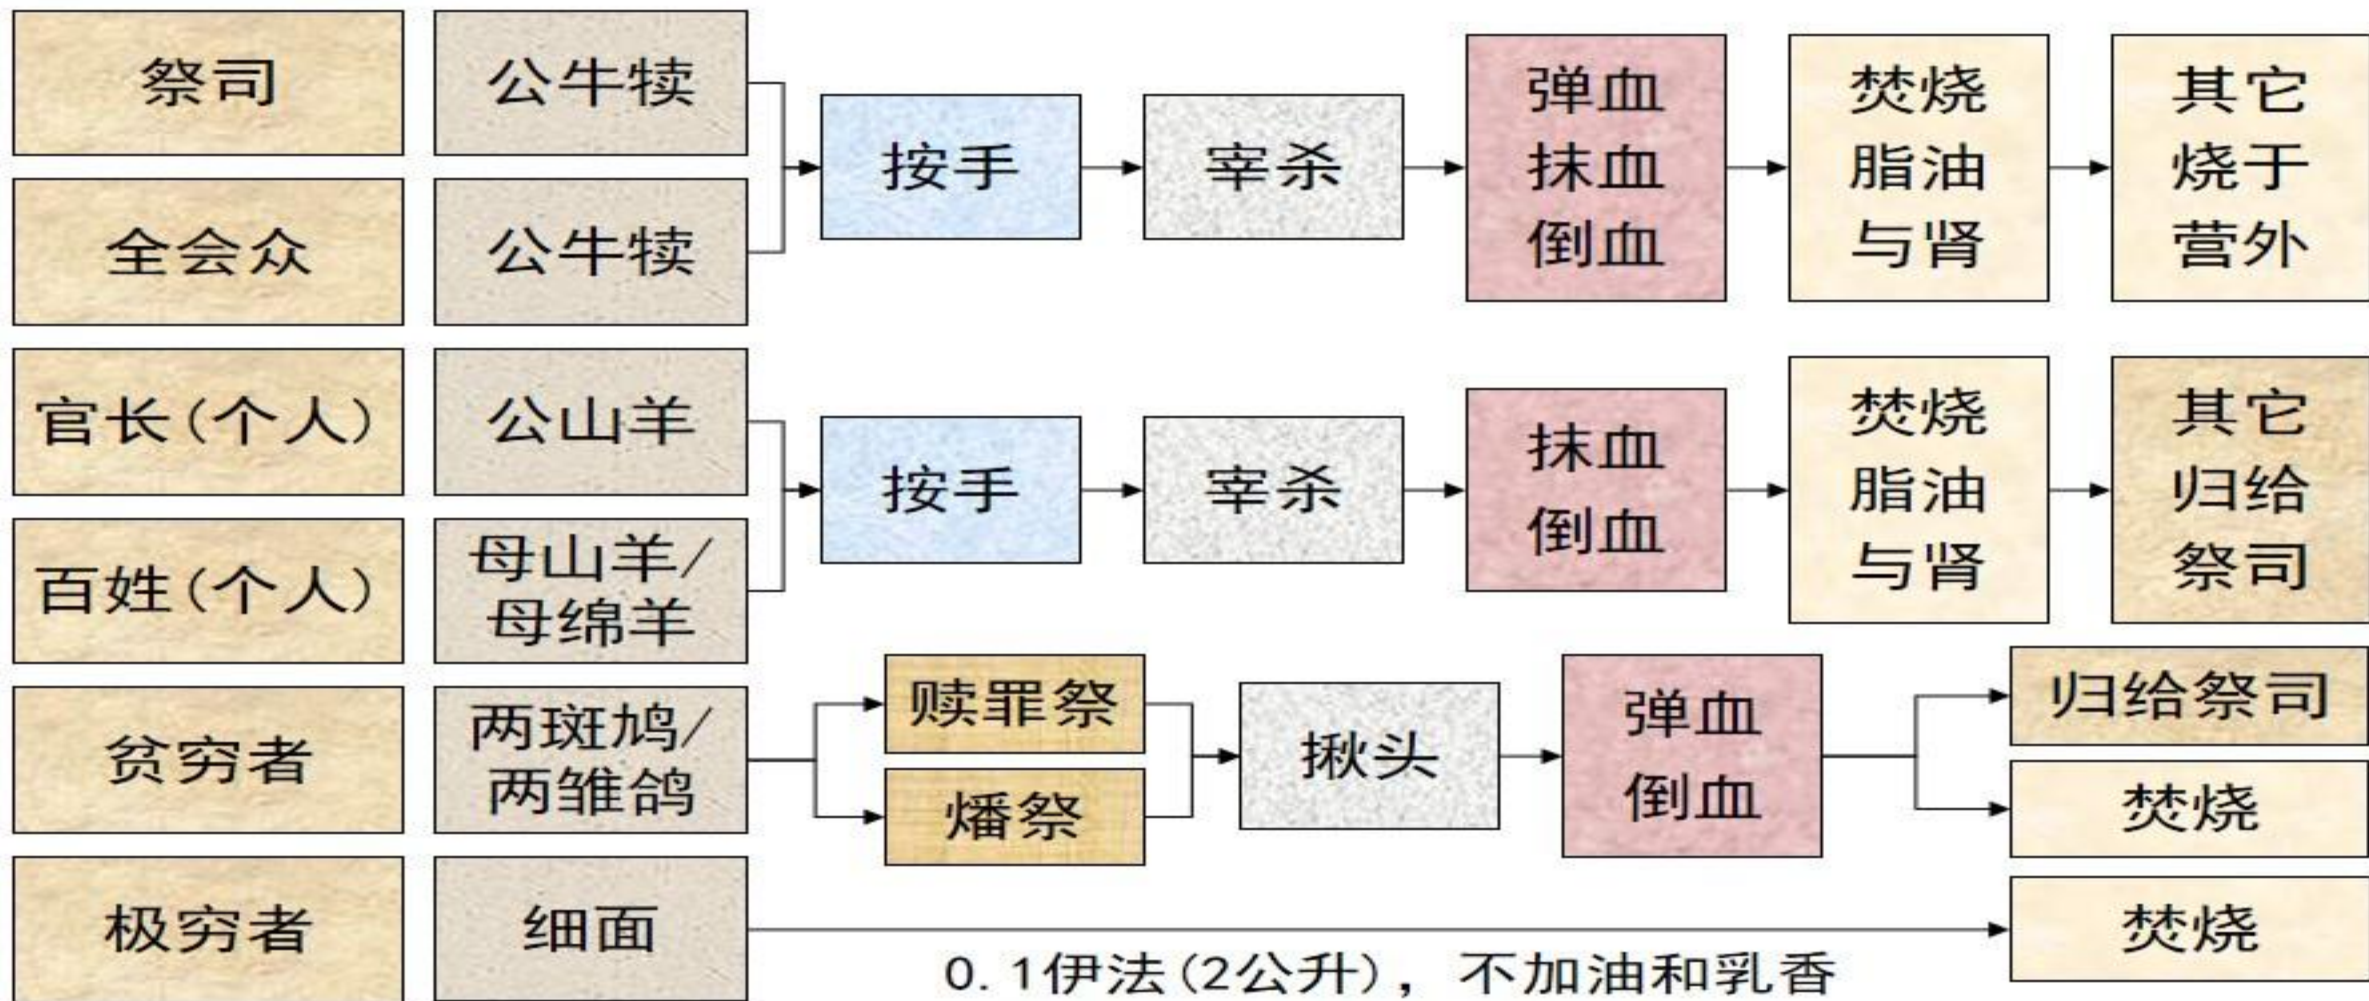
祭司

公牛犊

全会众

公牛犊

按手

宰杀

弹血
抹血
倒血

焚烧
脂油
与肾

其它
烧于
营外

官长（个人）

公山羊

百姓（个人）

母山羊/
母绵羊

按手

宰杀

抹血
倒血

焚烧
脂油
与肾

其它
归给
祭司

贫穷者

两斑鸠/
两雏鸽

赎罪祭

燔祭

揪头

弹血
倒血

归给祭司

焚烧

极穷者

细面

0.1伊法（2公升），不加油和乳香

焚烧